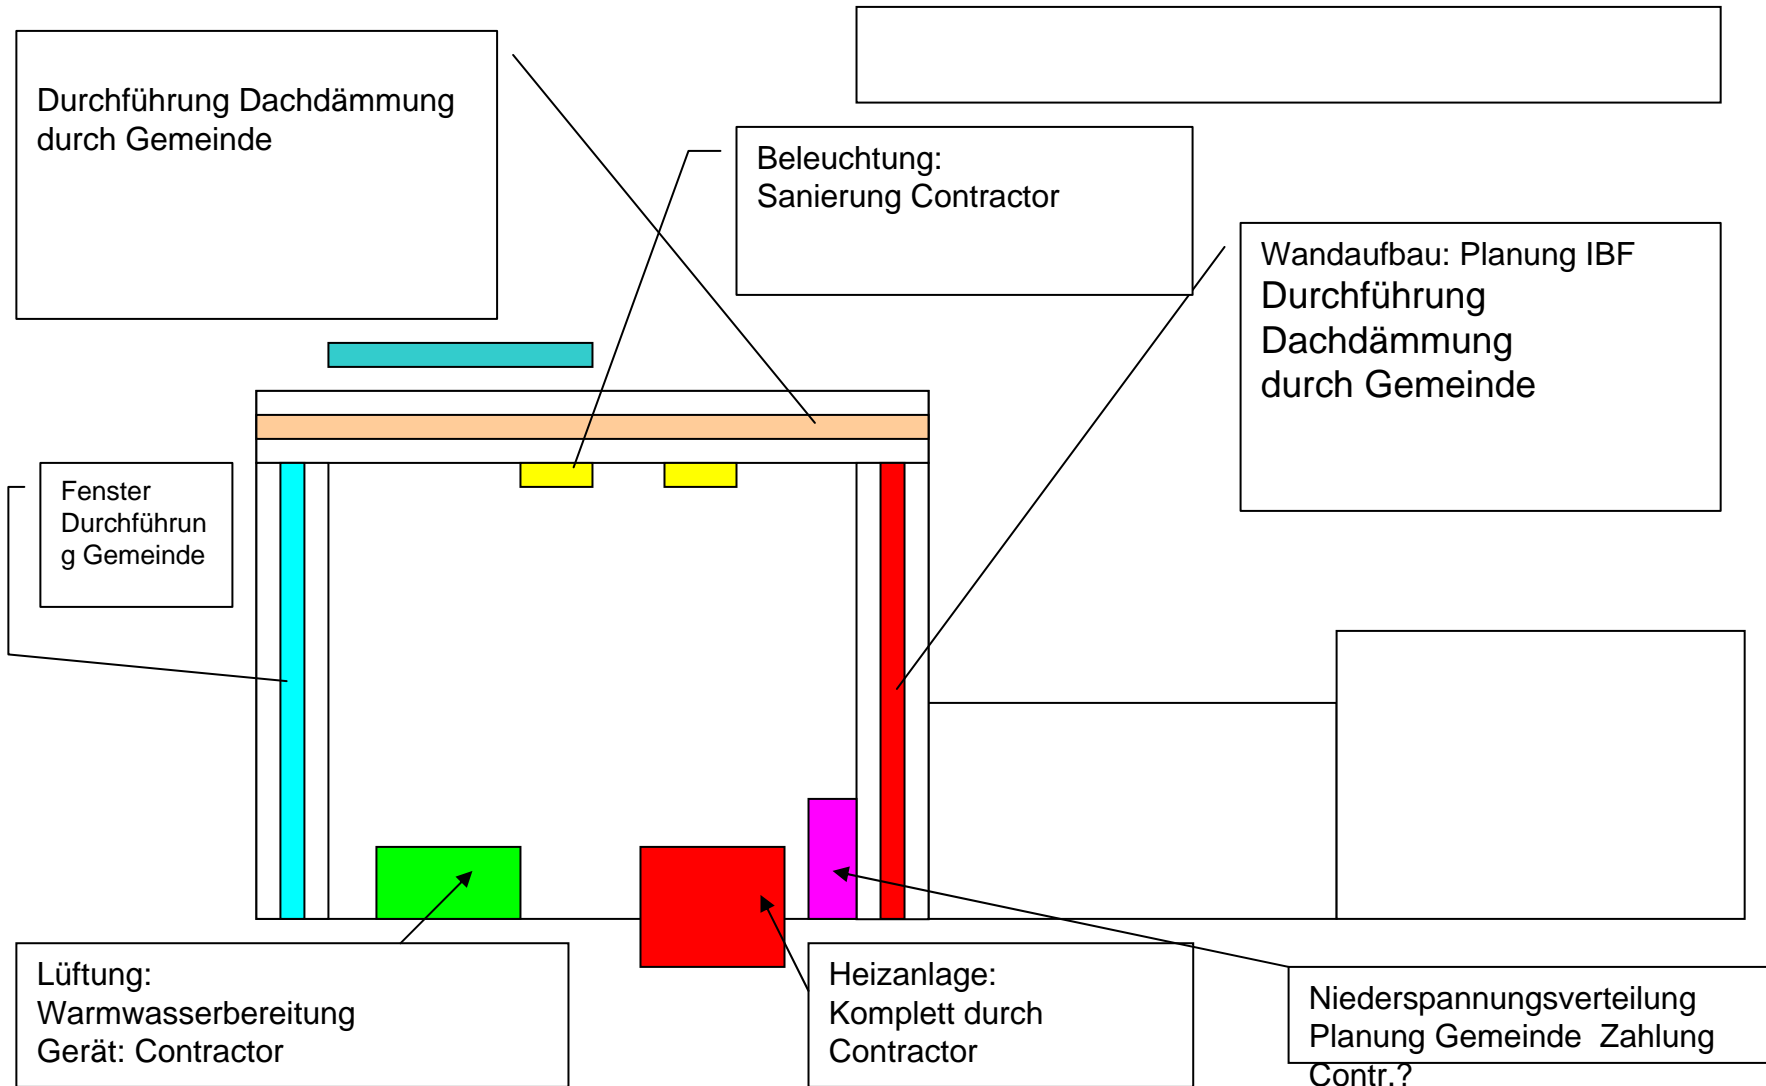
Durchführung Dachdämmung durch Gemeinde

Beleuchtung:
Sanierung Contractor

Wandaufbau: Planung IBF
Durchführung Dachdämmung durch Gemeinde

Fenster Durchführung Gemeinde

Lüftung:
Warmwasserbereitung
Gerät: Contractor

Heizanlage:
Komplett durch Contractor

Niederspannungsverteilung
Planung Gemeinde Zahlung Contr.?